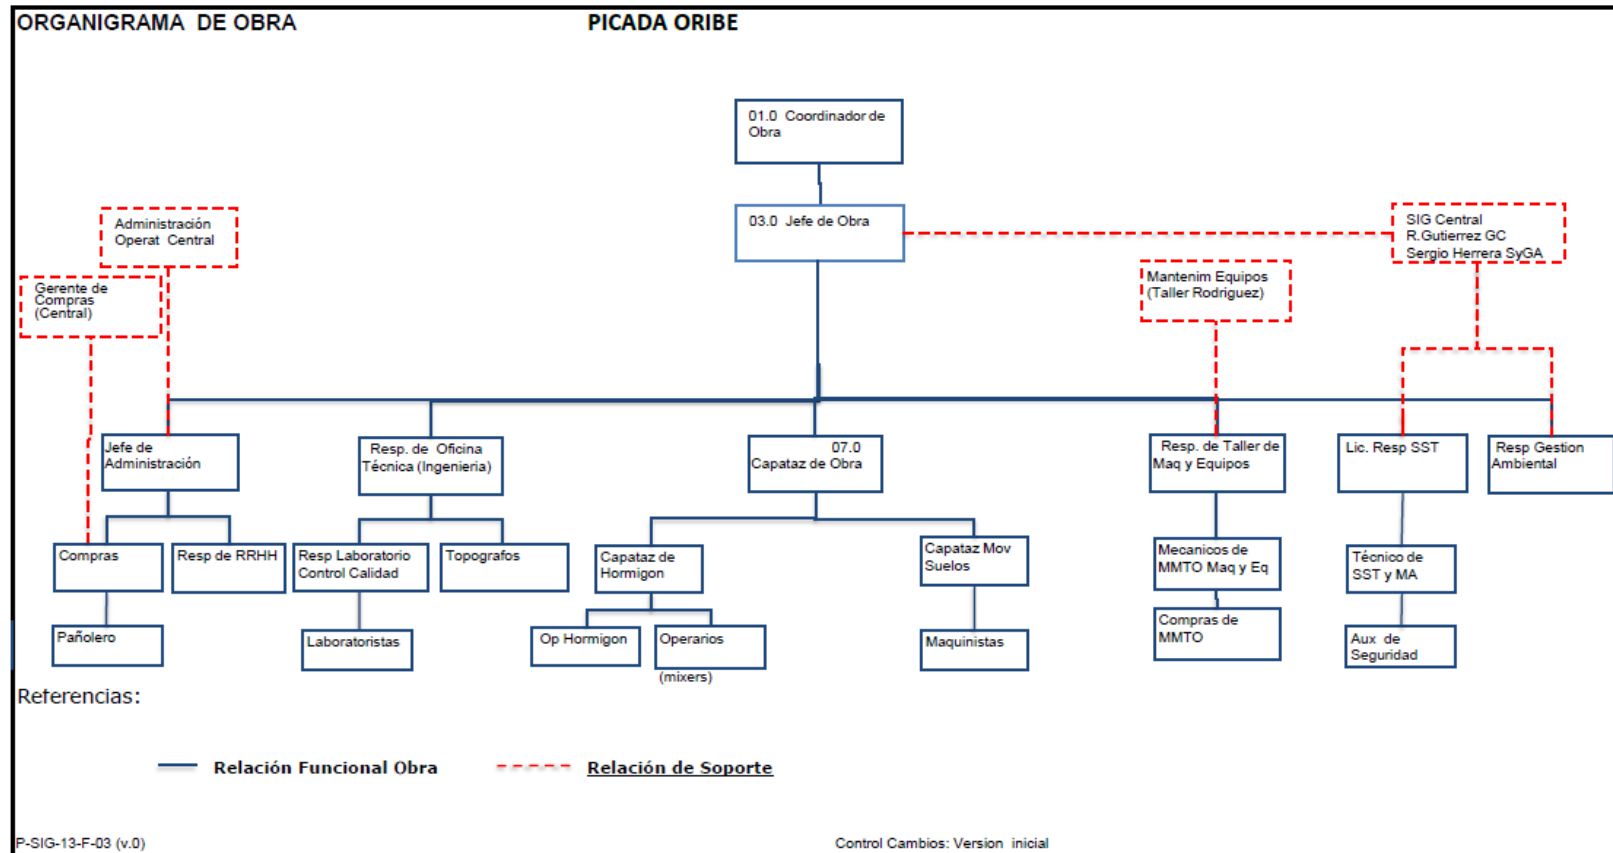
ORGANIGRAMA DE OBRA PICADA ORIBE

01.0 Coordinador de Obra

03.0 Jefe de Obra

Administración Operat Central

Gerente de Compras (Central)

SIG Central R.Gutierrez GC Sergio Herrera SyGA

Mantenim Equipos (Taller Rodriguez)

Jefe de Administración

Resp. de Oficina Técnica (Ingenieria)

07.0 Capataz de Obra

Resp. de Taller de Maq y Equipos

Lic. Resp SST

Resp Gestion Ambiental

Compras

Resp de RRHH

Resp Laboratorio Control Calidad

Topografos

Capataz de Hormigon

Capataz Mov Suelos

Mecanicos de MMTO Maq y Eq

Técnico de SST y MA

Pañolero

Laboratoristas

Op Hormigon

Operarios (mixers)

Maquinistas

Compras de MMTO

Aux de Seguridad

Referencias:

Relación Funcional Obra

Relación de Soporte

P-SIG-13-F-03 (v.0)

Control Cambios: Version inicial